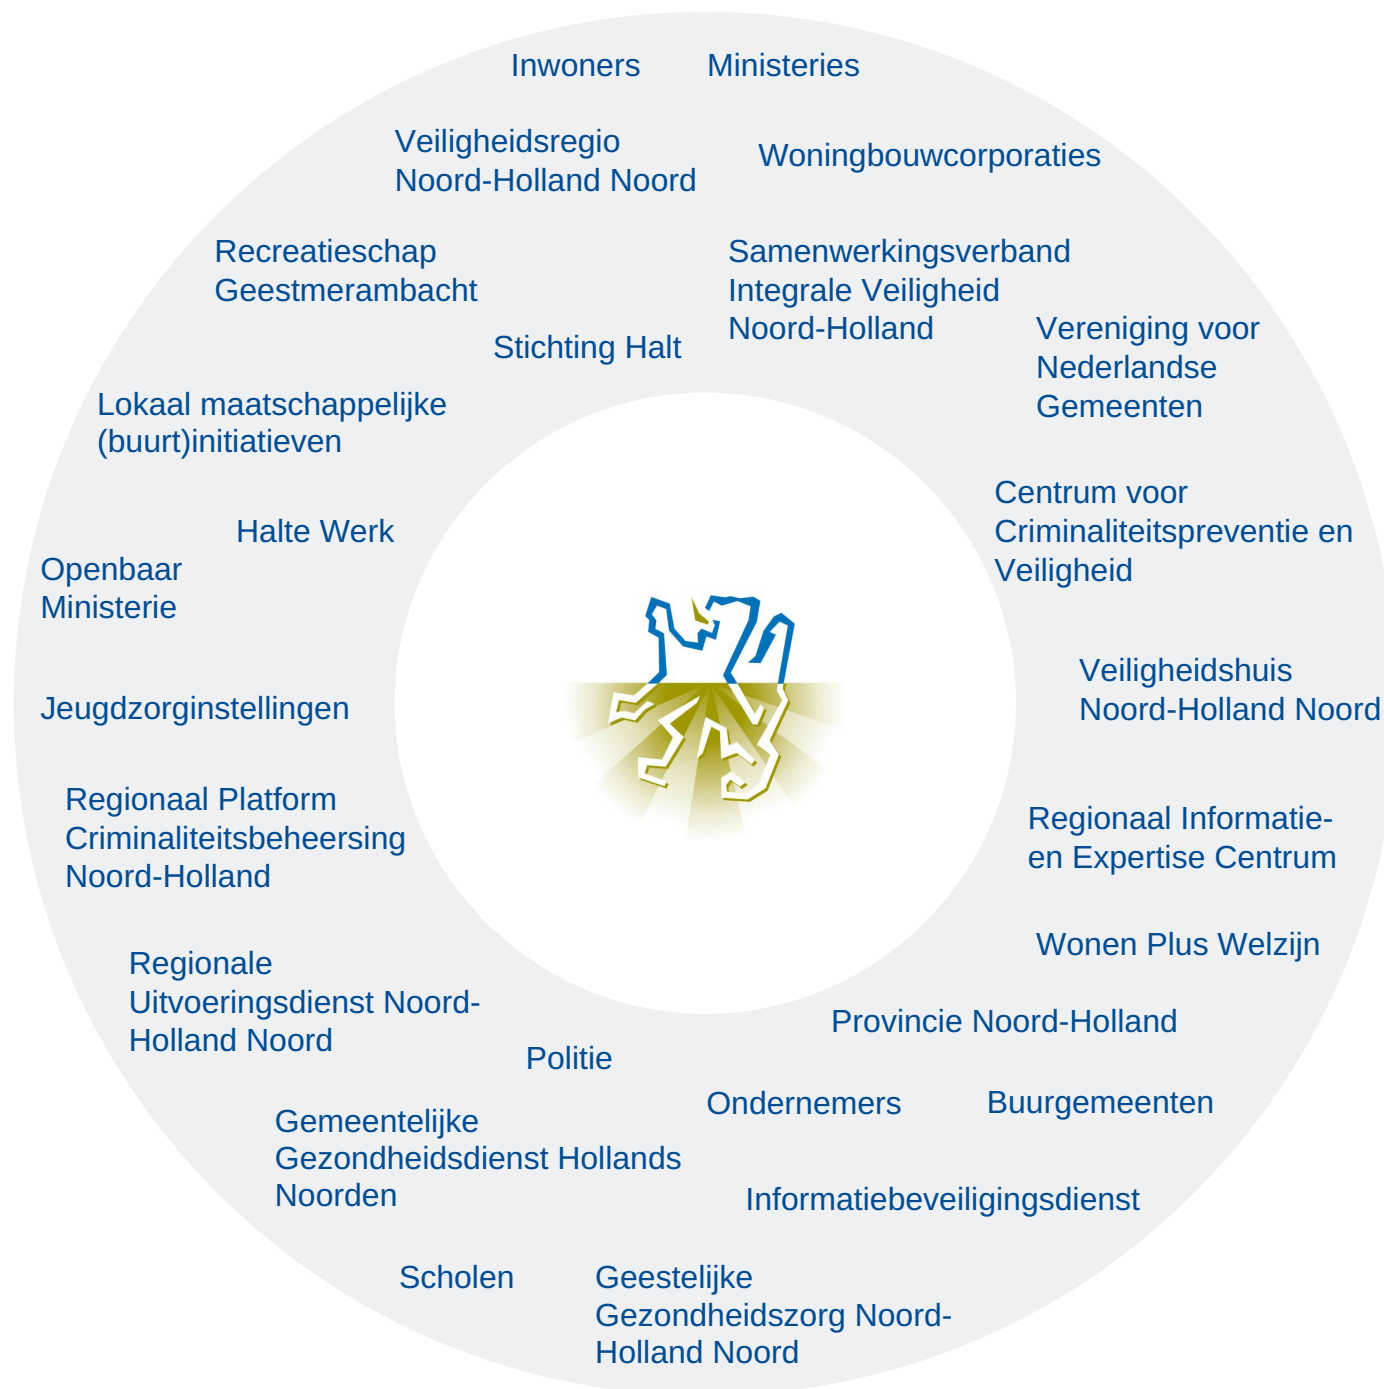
Inwoners

Ministeries

Veiligheidsregio Noord-Holland Noord

Woningbouwcorporaties

Recreatieschap Geestmerambacht

Samenwerkingsverband Integrale Veiligheid Noord-Holland

Stichting Halt

Vereniging voor Nederlandse Gemeenten

Lokaal maatschappelijke (buurt)initiatieven

Centrum voor Criminaliteitspreventie en Veiligheid

Halte Werk

Openbaar Ministerie

Veiligheidshuis Noord-Holland Noord

Jeugdzorginstellingen

Regionaal Platform Criminaliteitsbeheersing Noord-Holland

Regionaal Informatie- en Expertise Centrum

Wonen Plus Welzijn

Regionale Uitvoeringsdienst Noord-Holland Noord

Provincie Noord-Holland

Politie

Ondernemers

Buurgemeenten

Gemeentelijke Gezondheidsdienst Hollands Noorden

Informatiebeveiligingsdienst

Scholen

Geestelijke Gezondheidszorg Noord-Holland Noord